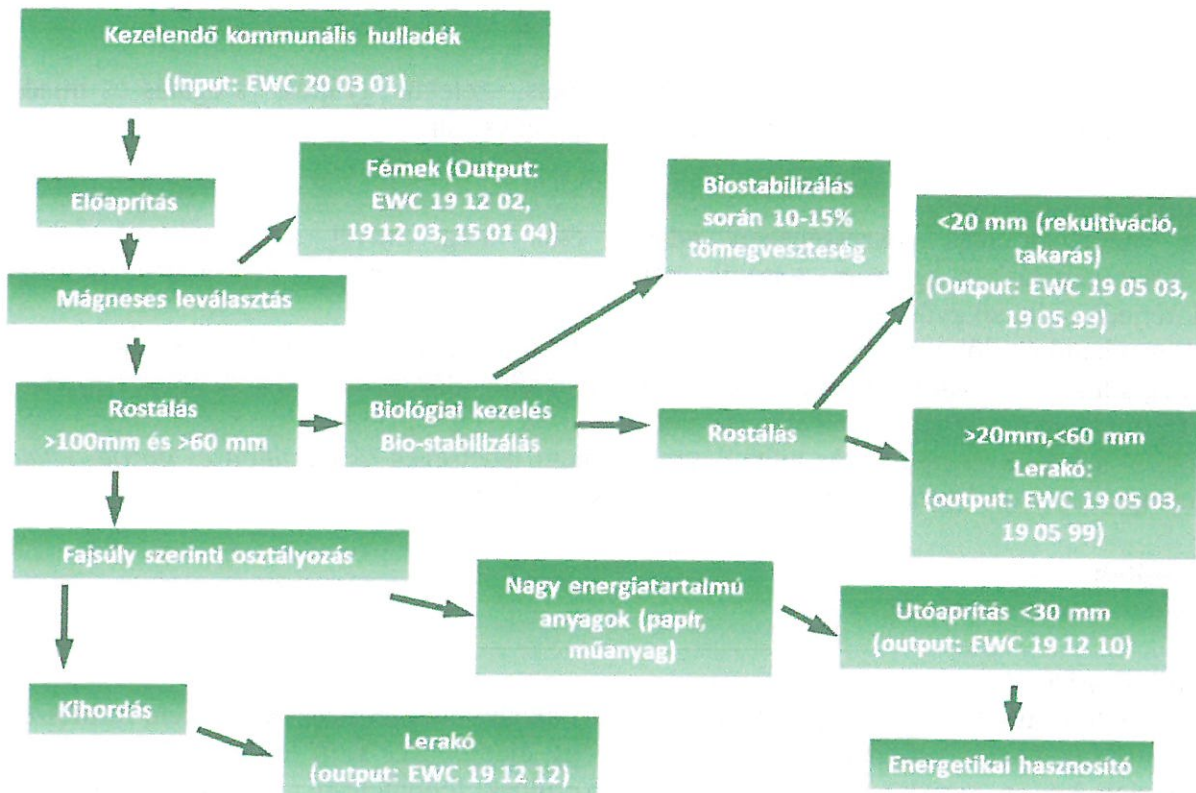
Kezelendő kommunális hulladék

(Input: EWC 20 03 01)

Előaprítás

Fémek (Output: EWC 19 12 02, 19 12 03, 15 01 04)

Mágneses leválasztás

Rostálás >100mm és >60 mm

Biológiai kezelés Bio-stabilizálás

Biostabilizálás során 10-15% tömegveszteség

Rostálás

<20 mm (rekultiváció, takarás) (Output: EWC 19 05 03, 19 05 99)

>20mm,<60 mm Lerakó: (output: EWC 19 05 03, 19 05 99)

Fajsúly szerinti osztályozás

Nagy energiatartalmú anyagok (papír, műanyag)

Utóaprítás <30 mm (output: EWC 19 12 10)

Kihordás

Lerakó (output: EWC 19 12 12)

Energetikai hasznosító